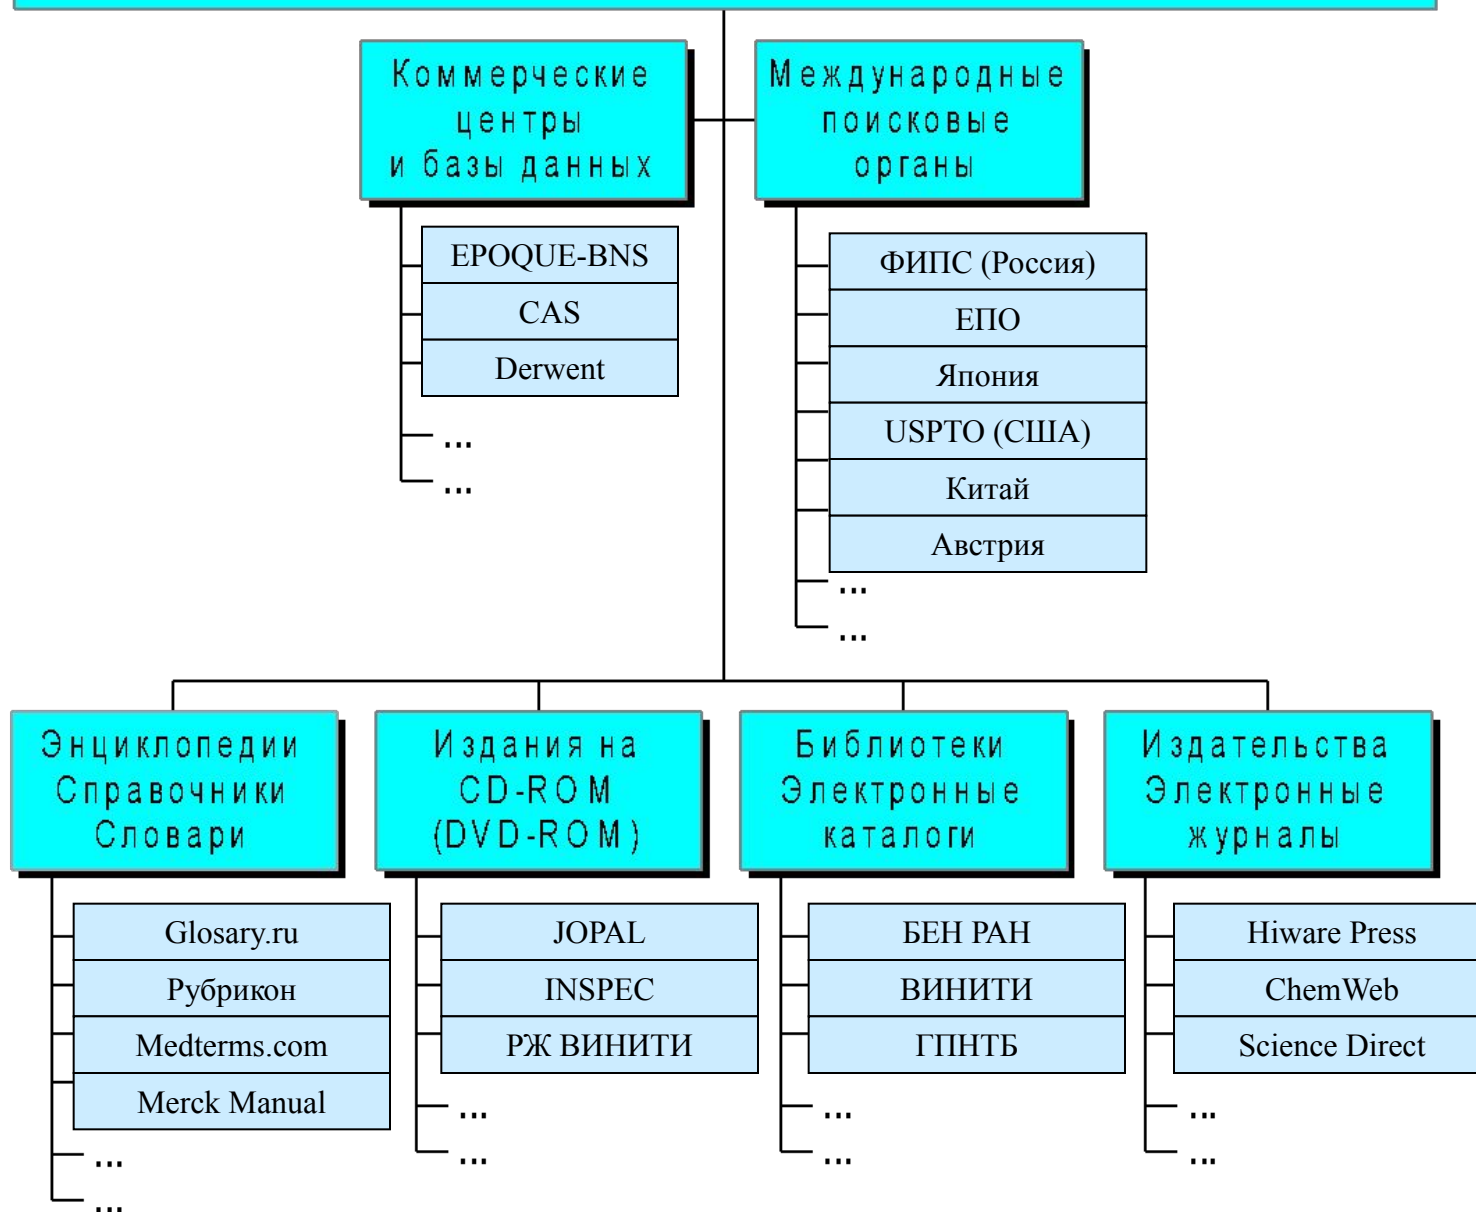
Коммерческие центры и базы данных

EPOQUE-BNS
CAS
Derwent
…
…

Международные поисковые органы

ФИПС (Россия)
ЕПО
Япония
USPTO (США)
Китай
Австрия
…
…

Энциклопедии Справочники Словари

Glosary.ru
Рубрикон
Medterms.com
Merck Manual
…
…

Издания на CD-ROM (DVD-ROM)

JOPAL
INSPEC
РЖ ВИНИТИ
…
…

Библиотеки Электронные каталоги

БЕН РАН
ВИНИТИ
ГПНТБ
…
…

Издательства Электронные журналы

Hiware Press
ChemWeb
Science Direct
…
…